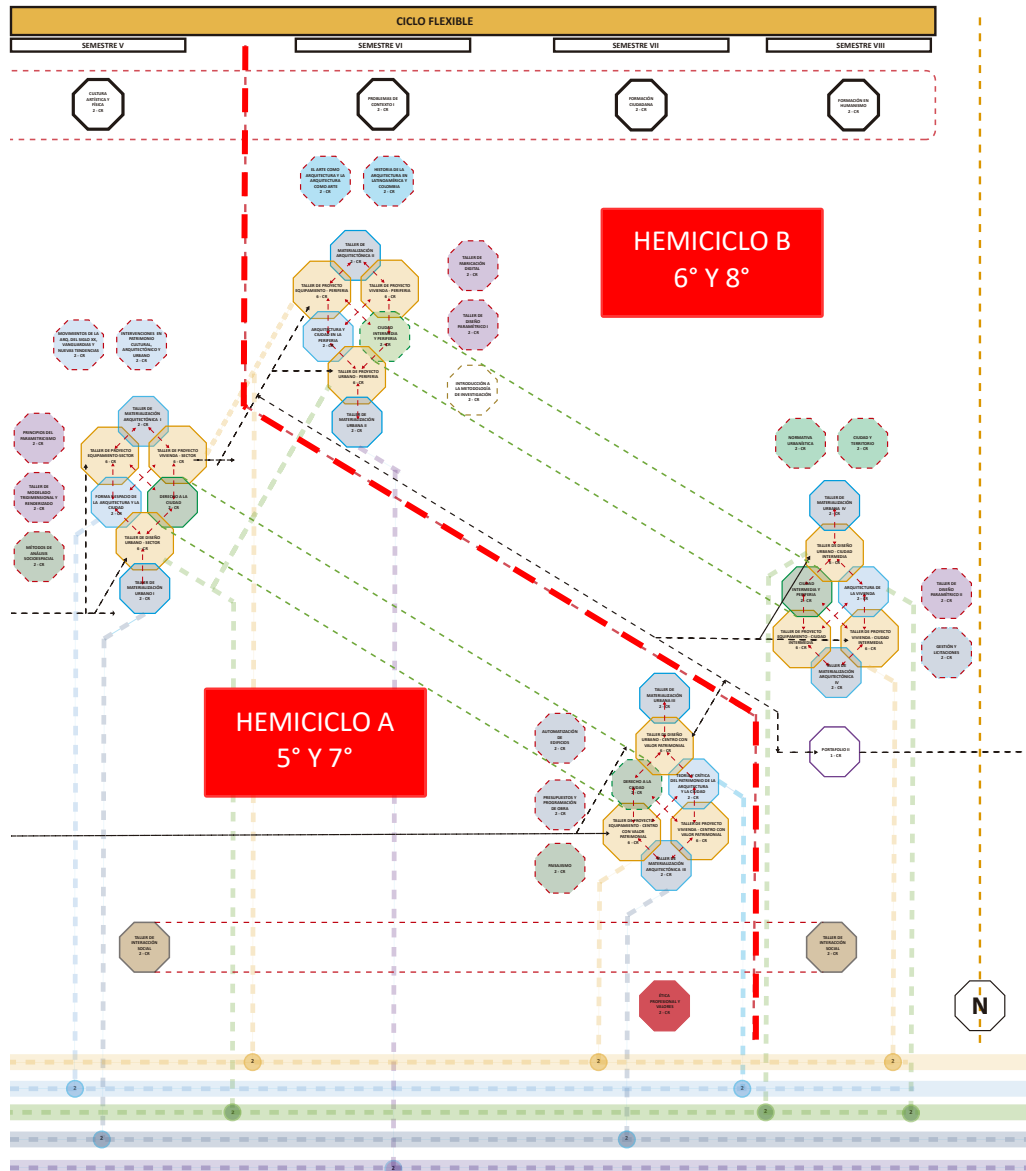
CICLO FLEXIBLE

SEMESTRE V

SEMESTRE VI

SEMESTRE VII

SEMESTRE VIII

CULTURA ARTÍSTICA Y FÍSICA 2 - CR

PROBLEMAS DE CONTEXTO I 2 - CR

FORMACIÓN CIUDADANA 2 - CR

FORMACIÓN EN HUMANIDAD 2 - CR

EL ARTE COMO ARQUITECTURA Y LA ARQUITECTURA COMO ARTE 2 - CR

HISTORIA DE LA ARQUITECTURA EN LATINOAMÉRICA Y COLOMBIA 2 - CR

HEMICICLO B
6° Y 8°

TALLER DE MATERIALIZACIÓN ARQUITECTÓNICA II 2 - CR

TALLER DE PROYECTO EQUIPAMIENTO - PERIFERIA 6 - CR

TALLER DE PROYECTO VIVIENDA - PERIFERIA 6 - CR

ARQUITECTURA Y CIUDAD EN LA PERIFERIA 2 - CR

CIUDAD INTERMEDIA Y PERIFERIA 2 - CR

TALLER DE PROYECTO URBANO - PERIFERIA 6 - CR

TALLER DE MATERIALIZACIÓN URBANA II 2 - CR

TALLER DE FABRICACIÓN DIGITAL 2 - CR

TALLER DE DISEÑO PARAMÉTRICO I 2 - CR

INTRODUCCIÓN A LA METODOLOGÍA DE INVESTIGACIÓN 2 - CR

MOVIMIENTOS DE LA ARQ. DEL SIGLO XX, VANGUARDIAS Y NUEVAS TENDENCIAS 2 - CR

INTERVENCIONES EN PATRIMONIO CULTURAL ARQUITECTÓNICO Y URBANO 2 - CR

PRINCIPIOS DEL PARAMETRICISMO 2 - CR

TALLER DE MATERIALIZACIÓN ARQUITECTÓNICA I 2 - CR

TALLER DE PROYECTO EQUIPAMIENTO-SECTOR 6 - CR

TALLER DE PROYECTO VIVIENDA - SECTOR 6 - CR

TALLER DE MODELADO TRIDIMENSIONAL Y RENDERIZADO 2 - CR

FORMA URBANA DE LA ARQUITECTURA Y LA CIUDAD 2 - CR

DERECHO A LA CIUDAD 2 - CR

TALLER DE DISEÑO URBANO - SECTOR 6 - CR

MÉTODOS DE ANÁLISIS SOCIOESPACIAL 2 - CR

TALLER DE MATERIALIZACIÓN URBANA I 2 - CR

NORMATIVA URBANÍSTICA 2 - CR

CIUDAD Y TERRITORIO 2 - CR

TALLER DE MATERIALIZACIÓN URBANA IV 2 - CR

TALLER DE DISEÑO URBANO - CIUDAD INTERMEDIA 6 - CR

CIUDAD INTERMEDIA Y PERIFERIA 2 - CR

ARQUITECTURA DE LA VIVIENDA 2 - CR

TALLER DE DISEÑO PARAMÉTRICO II 2 - CR

TALLER DE PROYECTO EQUIPAMIENTO - CIUDAD INTERMEDIA 6 - CR

TALLER DE PROYECTO VIVIENDA - CIUDAD INTERMEDIA 6 - CR

TALLER DE MATERIALIZACIÓN ARQUITECTÓNICA IV 2 - CR

GESTIÓN Y LICITACIONES 2 - CR

HEMICICLO A
5° Y 7°

TALLER DE MATERIALIZACIÓN URBANA III 2 - CR

AUTOMATIZACIÓN DE EDIFICIOS 2 - CR

TALLER DE DISEÑO URBANO - CENTRO CON VALOR PATRIMONIAL 6 - CR

PORTAFOLIO II 1 - CR

DERECHO A LA CIUDAD 2 - CR

TEORÍA Y CRÍTICA DEL PATRIMONIO DE LA ARQUITECTURA Y LA CIUDAD 2 - CR

PRESUPUESTOS Y PROGRAMACIÓN DE OBRA 2 - CR

TALLER DE PROYECTO EQUIPAMIENTO - CENTRO CON VALOR PATRIMONIAL 6 - CR

TALLER DE PROYECTO VIVIENDA - CENTRO CON VALOR PATRIMONIAL 6 - CR

PAISAJISMO 2 - CR

TALLER DE MATERIALIZACIÓN ARQUITECTÓNICA III 2 - CR

TALLER DE INTERACCIÓN SOCIAL 2 - CR

TALLER DE INTERACCIÓN SOCIAL 2 - CR

ÉTICA PROFESIONAL Y VALORES 2 - CR

N

2 2 2 2 2 2 2 2 2 2 2 2 2